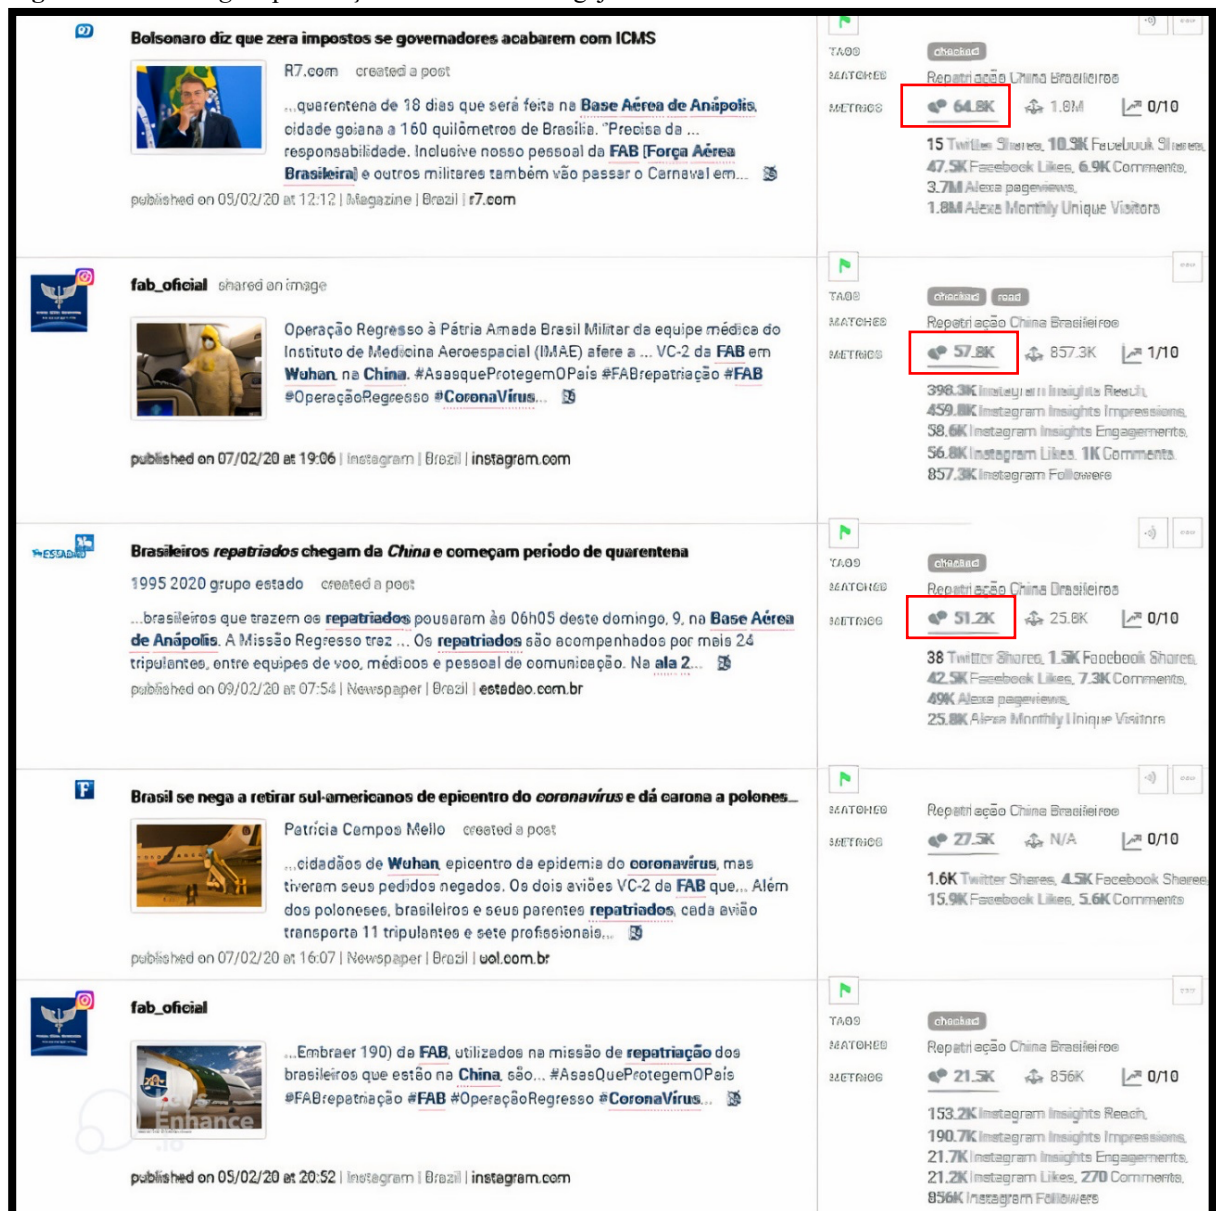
Bolsonaro diz que zera impostos se governadores acabarem com ICMS

R7.com created a post

...quarentena de 18 dias que será feita na Base Aérea de Anápolis, cidade goiana a 160 quilômetros de Brasília. "Precisa da ... responsabilidade. Inclusive nosso pessoal da FAB [Força Aérea Brasileira] e outros militares também vão passar o Carnaval em...

published on 05/02/20 at 12:12 | Magazine | Brazil | r7.com

TAGS checked
MATCHES Repatriação China Brasileiros
METRICS 64.8K 1.8M 0/10

15 Twitter Shares, 10.3K Facebook Shares, 47.5K Facebook Likes, 6.9K Comments, 3.7M Alexa pageviews, 1.8M Alexa Monthly Unique Visitors

fab_oficial shared an image

Operação Regresso à Pátria Amada Brasil Militar da equipe médica do Instituto de Medicina Aeroespacial (IMAE) afere a ... VC-2 da FAB em Wuhan, na China. #AsasqueProtegemOPais #FABrepatriação #FAB #OperaçãoRegresso #CoronaVirus...

published on 07/02/20 at 19:06 | Instagram | Brazil | instagram.com

TAGS checked read
MATCHES Repatriação China Brasileiros
METRICS 57.8K 857.3K 1/10

398.3K Instagram Insights Reach, 459.8K Instagram Insights Impressions, 58.6K Instagram Insights Engagements, 56.8K Instagram Likes, 1K Comments, 857.3K Instagram Followers

ESTADÃO

Brasileiros repatriados chegam da China e começam período de quarentena

1995 2020 grupo estado created a post

...brasileiros que trazem os repatriados pousaram às 06h05 deste domingo, 9, na Base Aérea de Anápolis. A Missão Regresso traz ... Os repatriados são acompanhados por mais 24 tripulantes, entre equipes de voo, médicos e pessoal de comunicação. Na ala 2...

published on 09/02/20 at 07:54 | Newspaper | Brazil | estadao.com.br

TAGS checked
MATCHES Repatriação China Brasileiros
METRICS 51.2K 25.8K 0/10

38 Twitter Shares, 1.3K Facebook Shares, 42.5K Facebook Likes, 7.3K Comments, 49K Alexa pageviews, 25.8K Alexa Monthly Unique Visitors

F

Brasil se nega a retirar sul-americanos de epicentro do coronavírus e dá carona a polones...

Patrícia Campos Mello created a post

...cidadãos de Wuhan, epicentro da epidemia do coronavírus, mas tiveram seus pedidos negados. Os dois aviões VC-2 da FAB que... Além dos poloneses, brasileiros e seus parentes repatriados, cada avião transporta 11 tripulantes e sete profissionais...

published on 07/02/20 at 16:07 | Newspaper | Brazil | uol.com.br

MATCHES Repatriação China Brasileiros
METRICS 27.5K N/A 0/10

1.6K Twitter Shares, 4.5K Facebook Shares, 15.9K Facebook Likes, 5.6K Comments

fab_oficial

...Embraer 190) da FAB, utilizados na missão de repatriação dos brasileiros que estão na China, são... #AsasQueProtegemOPais #FABrepatriação #FAB #OperaçãoRegresso #CoronaVirus...

published on 05/02/20 at 20:52 | Instagram | Brazil | instagram.com

TAGS checked
MATCHES Repatriação China Brasileiros
METRICS 21.5K 856K 0/10

153.2K Instagram Insights Reach, 190.7K Instagram Insights Impressions, 21.7K Instagram Insights Engagements, 21.2K Instagram Likes, 270 Comments, 856K Instagram Followers

Enhance